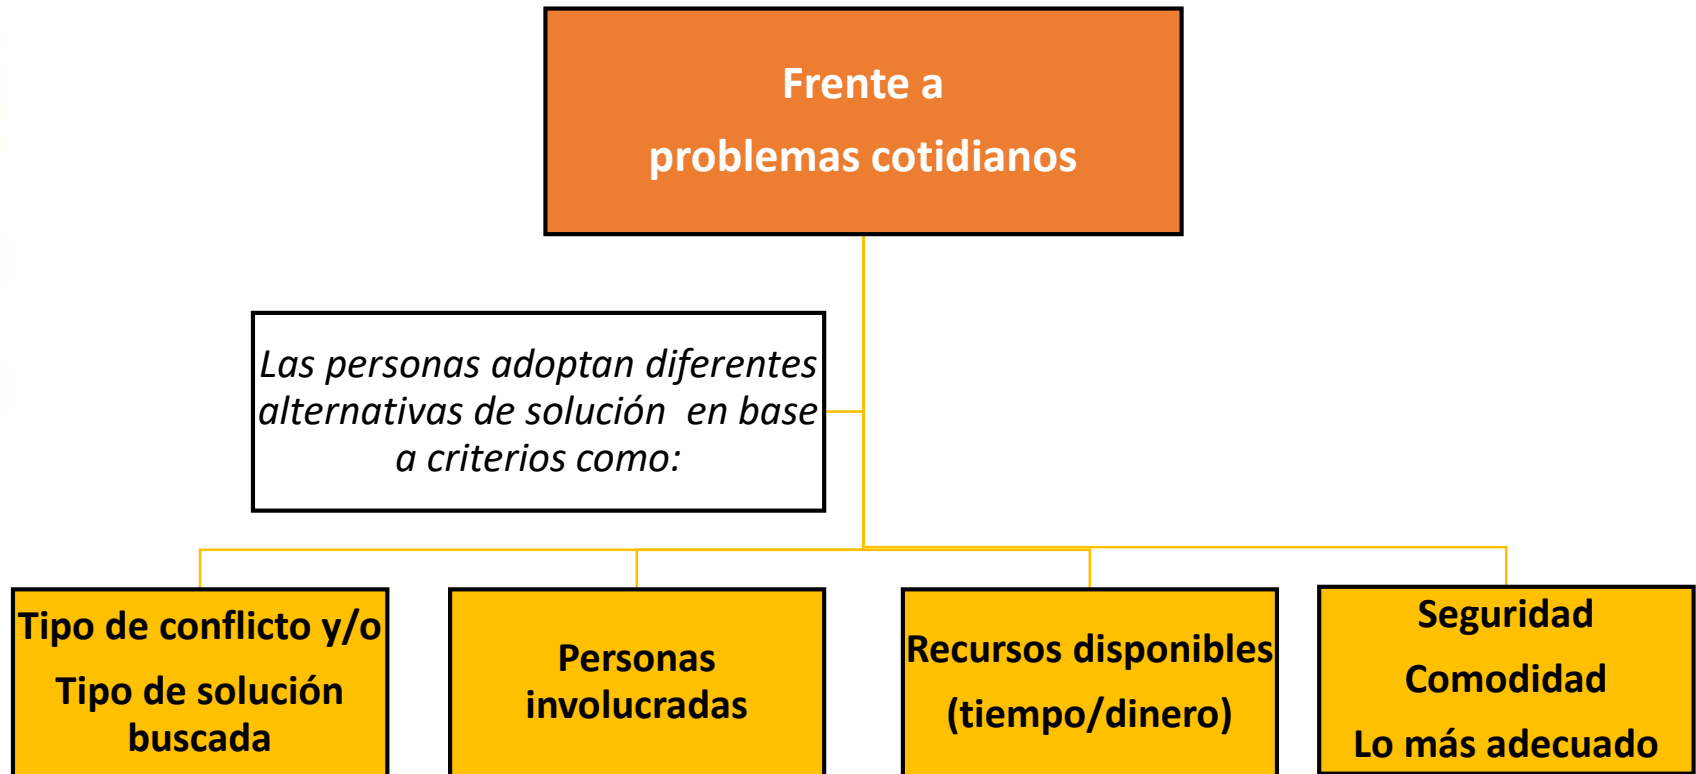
Frente a
problemas cotidianos

Las personas adoptan diferentes alternativas de solución en base a criterios como:

Tipo de conflicto y/o
Tipo de solución buscada

Personas involucradas

Recursos disponibles
(tiempo/dinero)

Seguridad
Comodidad
Lo más adecuado